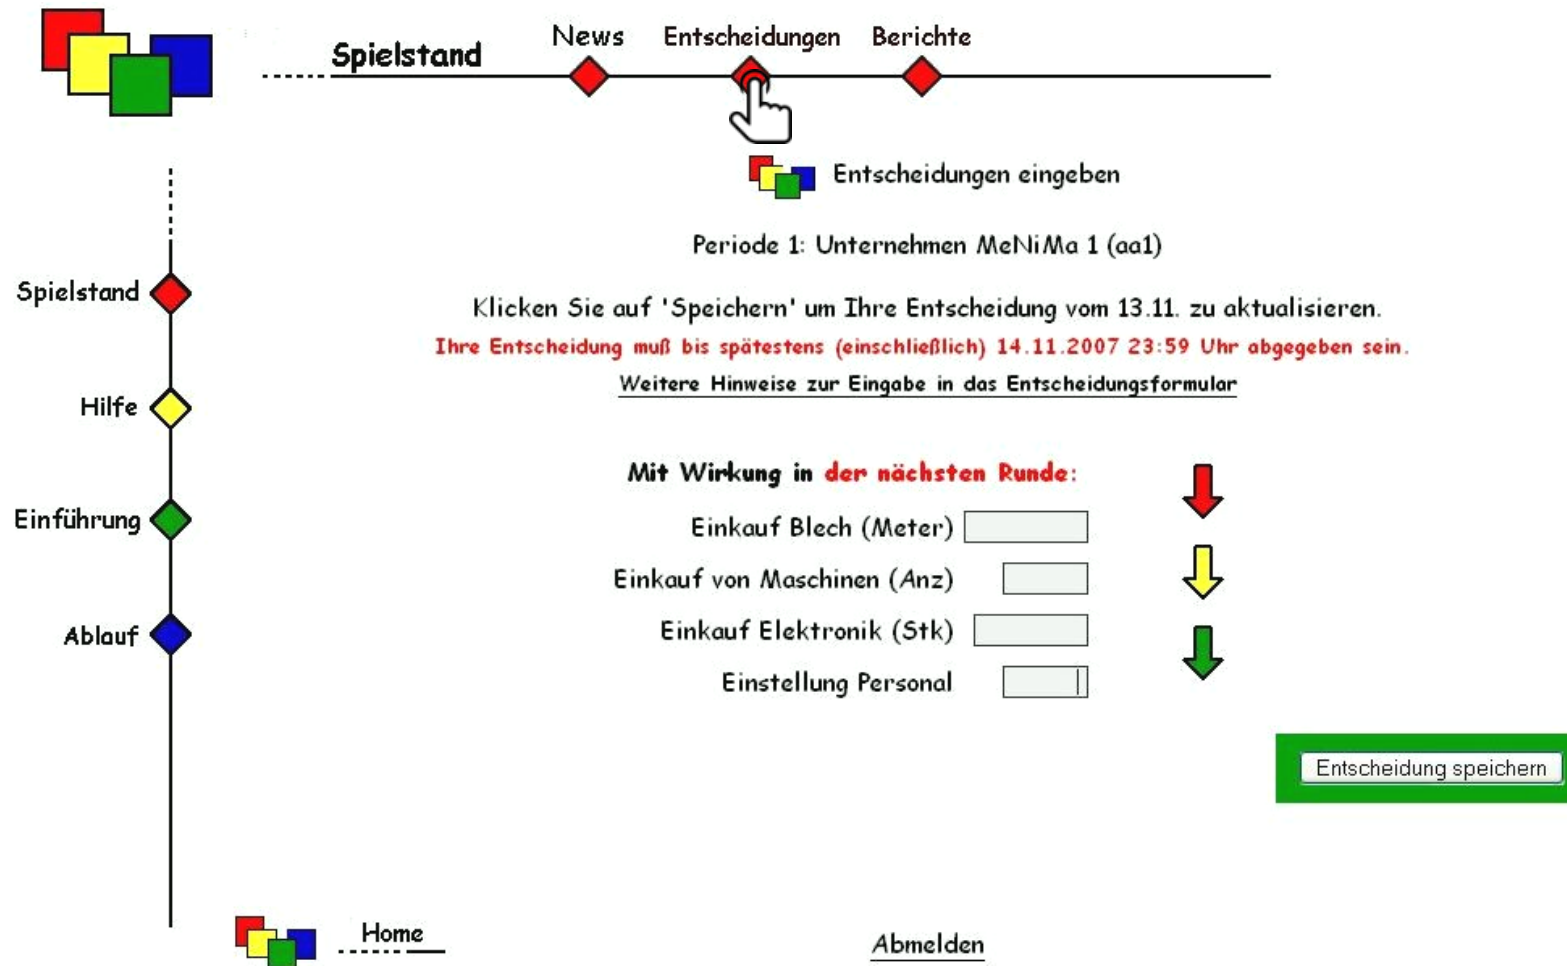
Spielstand

News Entscheidungen Berichte

Spielstand

Hilfe

Einführung

Ablauf

Entscheidungen eingeben

Periode 1: Unternehmen MeNiMa 1 (aa1)

Klicken Sie auf 'Speichern' um Ihre Entscheidung vom 13.11. zu aktualisieren.

Ihre Entscheidung muß bis spätestens (einschließlich) 14.11.2007 23:59 Uhr abgegeben sein.

Weitere Hinweise zur Eingabe in das Entscheidungsformular

Mit Wirkung in der nächsten Runde:

Einkauf Blech (Meter)

Einkauf von Maschinen (Anz)

Einkauf Elektronik (Stk)

Einstellung Personal

Entscheidung speichern

Home

Abmelden